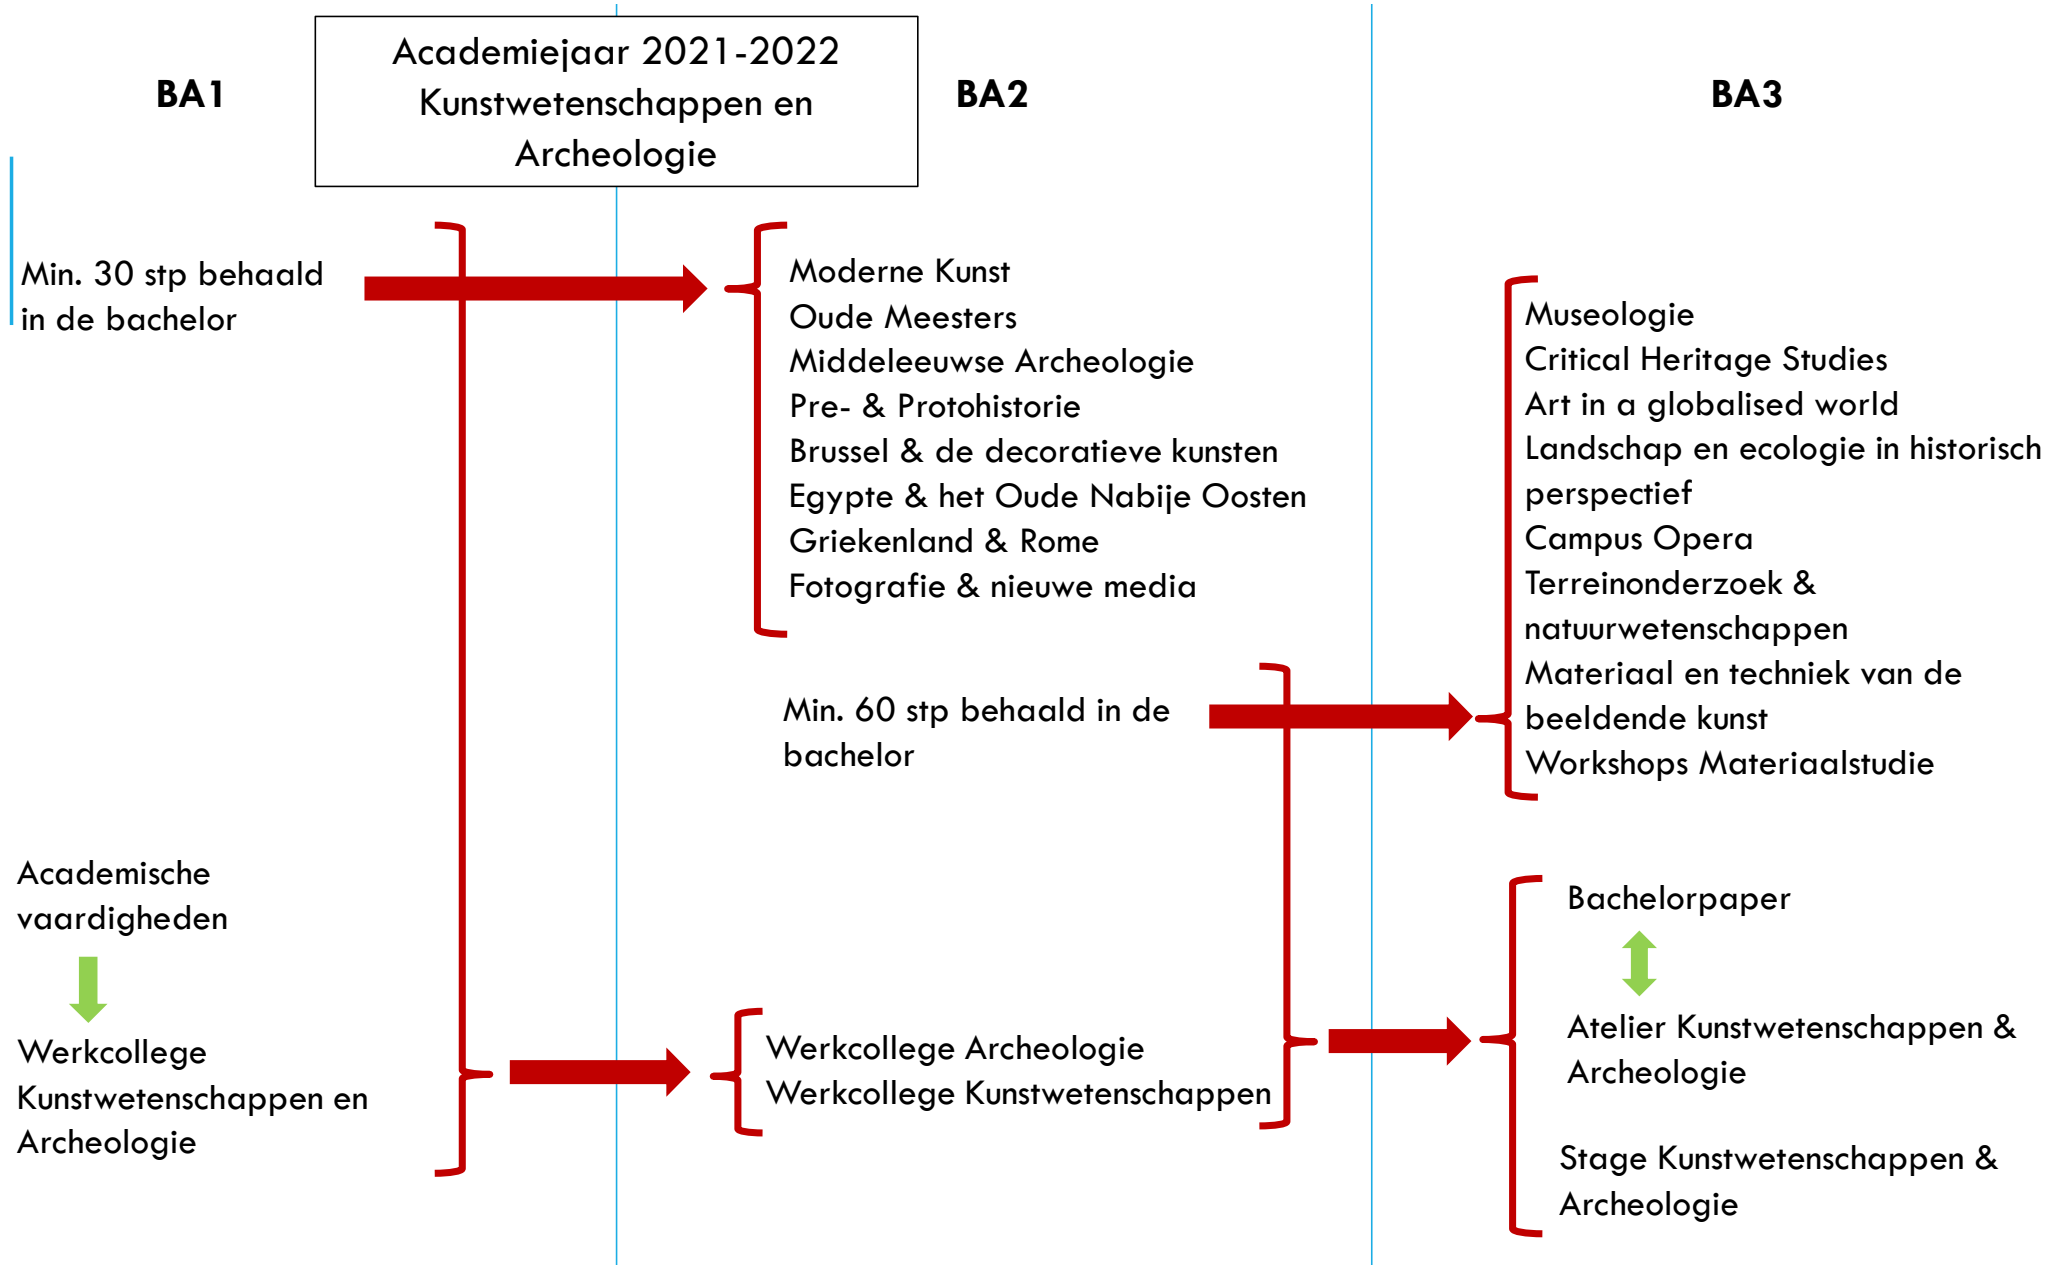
BA1

Academiejaar 2021-2022
Kunstwetenschappen en Archeologie

BA2

BA3

Min. 30 stp behaald in de bachelor

Moderne Kunst
Oude Meesters
Middeleeuwse Archeologie
Pre- & Protohistorie
Brussel & de decoratieve kunsten
Egypte & het Oude Nabije Oosten
Griekenland & Rome
Fotografie & nieuwe media

Museologie
Critical Heritage Studies
Art in a globalised world
Landschap en ecologie in historisch perspectief
Campus Opera
Terreinonderzoek & natuurwetenschappen
Materiaal en techniek van de beeldende kunst
Workshops Materiaalstudie

Min. 60 stp behaald in de bachelor

Academische vaardigheden

Werkcollege Kunstwetenschappen en Archeologie

Werkcollege Archeologie
Werkcollege Kunstwetenschappen

Bachelorpaper

Atelier Kunstwetenschappen & Archeologie

Stage Kunstwetenschappen & Archeologie